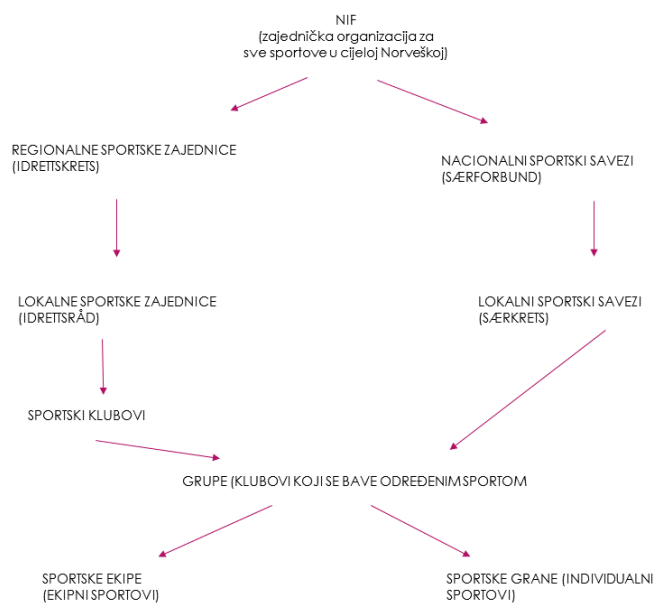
NIF
(zajednička organizacija za sve sportove u cijeloj Norveškoj)

REGIONALNE SPORTSKE ZAJEDNICE
(IDRETTSKRETS)

NACIONALNI SPORTSKI SAVEZI
(SÆRFORBUND)

LOKALNE SPORTSKE ZAJEDNICE
(IDRETTSRÅD)

LOKALNI SPORTSKI SAVEZI
(SÆRKRETS)

SPORTSKI KLUBOVI

GRUPE (KLUBOVI KOJI SE BAVE ODREĐENIM SPORTOM

SPORTSKE EKIPE
(EKIPNI SPORTOVI)

SPORTSKE GRANE (INDIVIDUALNI SPORTOVI)